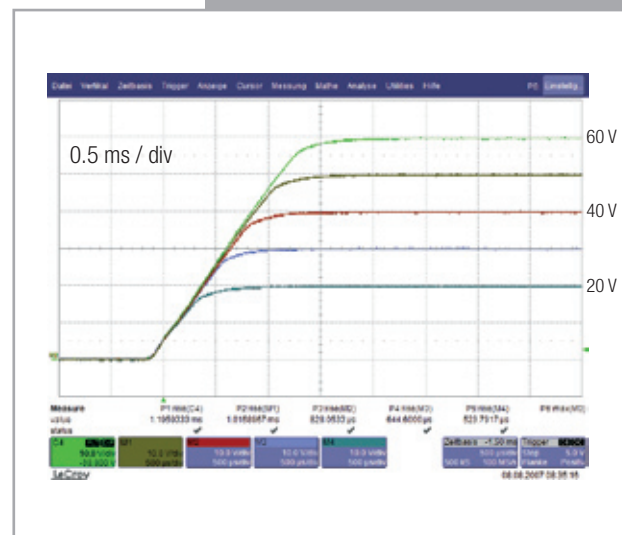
Datei Vertikal Zeitbasis Trigger Anzeige Cursor Messung Mathe Analyse Utilities Hilfe

0.5 ms / div

60 V

40 V

20 V

Measure
value
status

P1:rise(C4)
1.1059333 ms

P2:rise(M1)
1.0158667 ms

P3:rise(M2)
829.0633 µs

P4:rise(M3)
644.6000 µs

P5:rise(M4)
523.7917 µs

P6:rise(M2)

C4
50.0 V/div
-20.000 V

M1
10.0 V/div
500 µs/div

M2
10.0 V/div
500 µs/div

M3
10.0 V/div
500 µs/div

M4
10.0 V/div
500 µs/div

Zeitbasis -1.50 ms
500 µs/div
500 kS 100 MS/s

Trigger
Stop 5.0 V
Flanke Positiv

LeCroy

08.08.2007 08:35:16